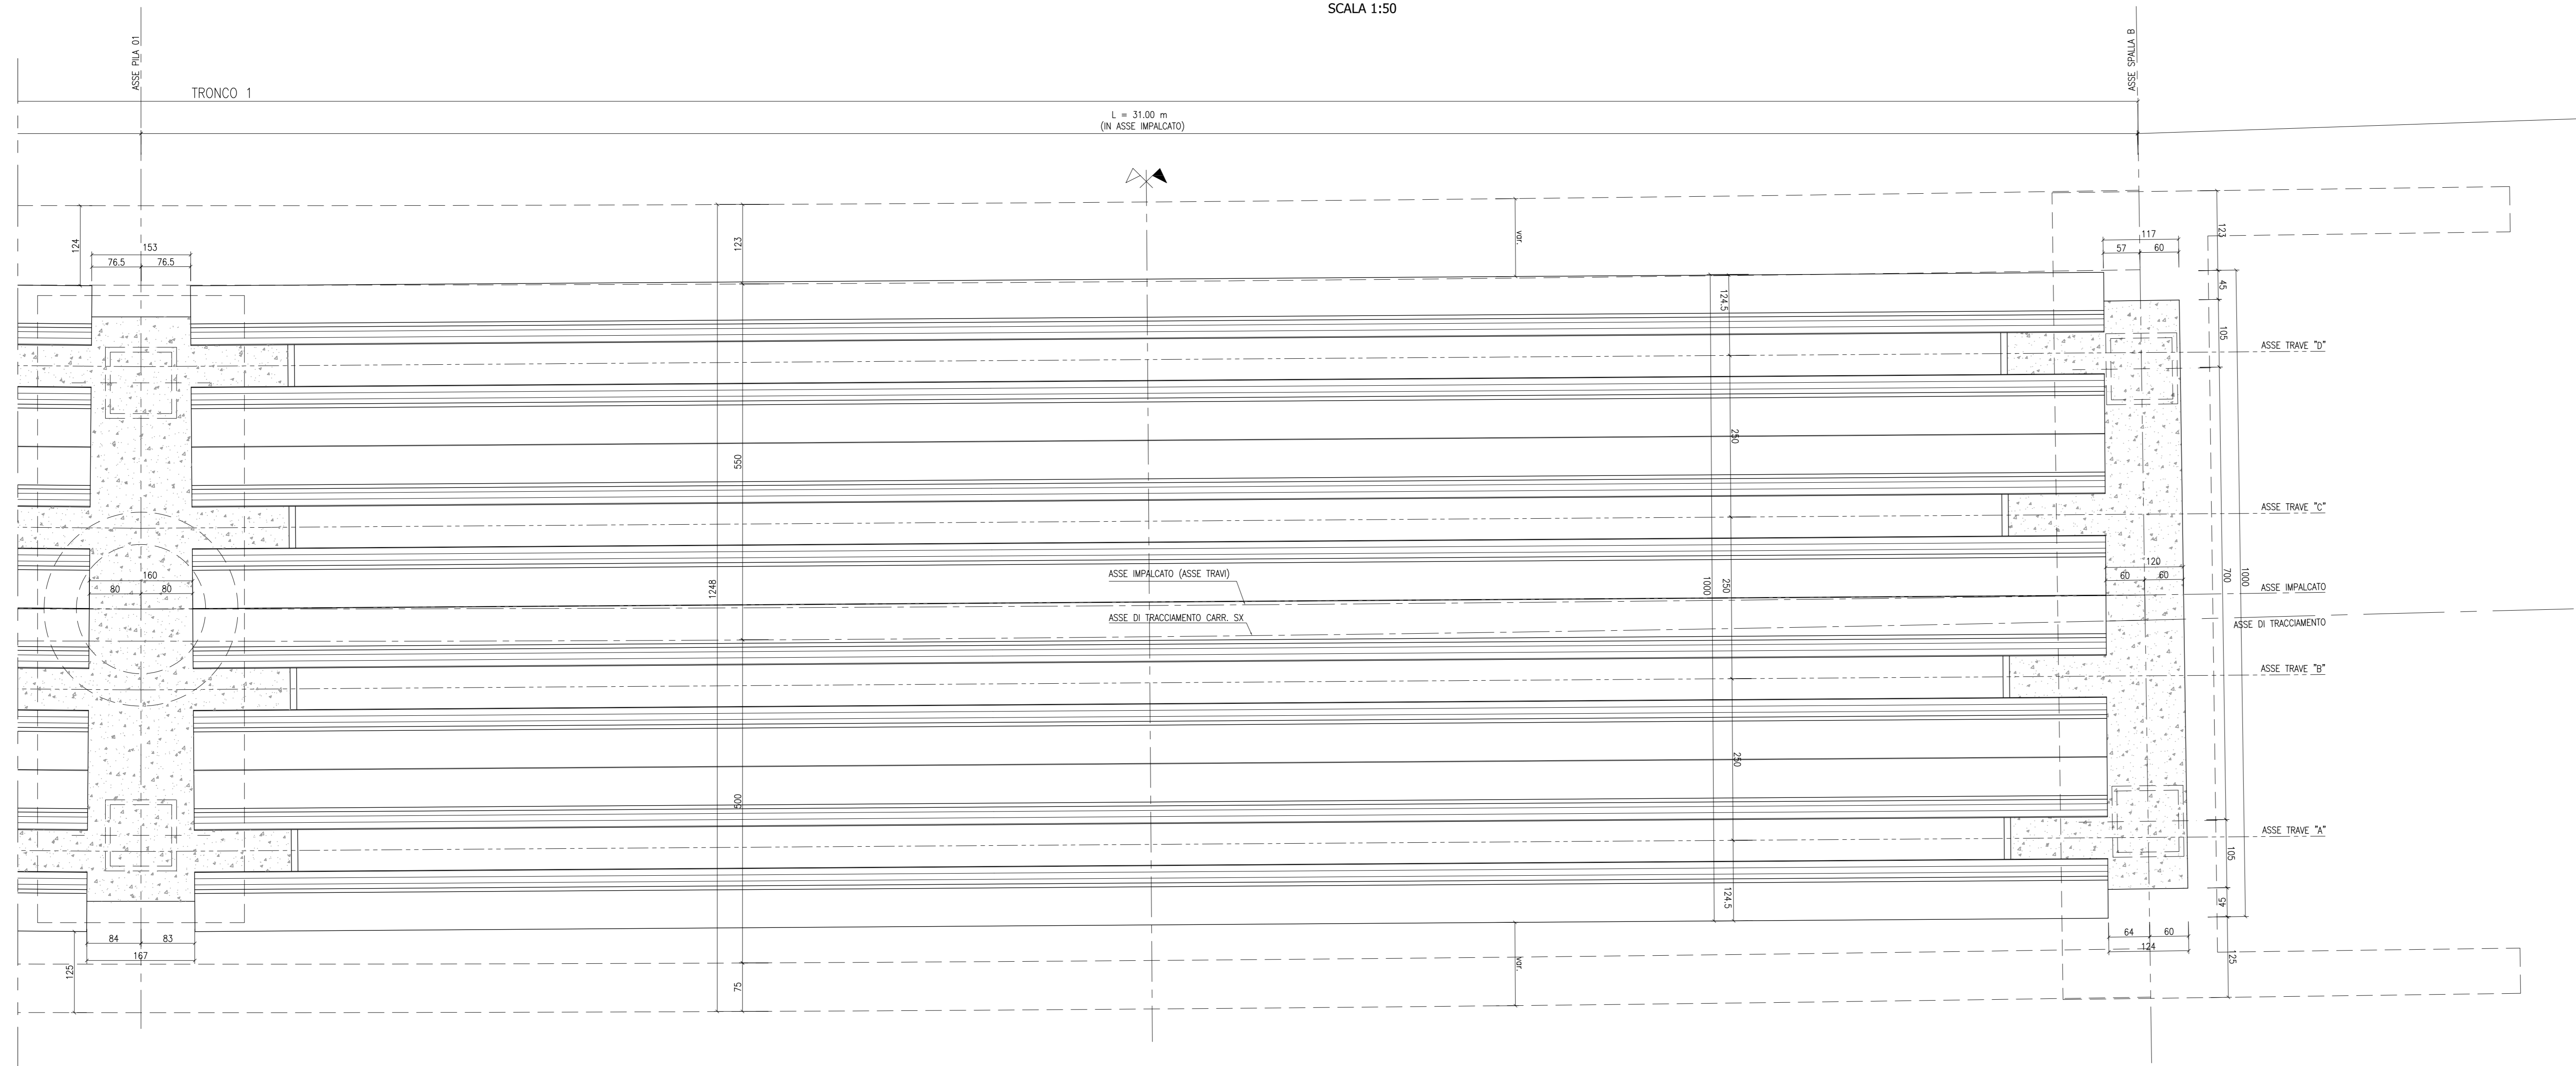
SCALA 1:50

ASSE PILA 01

ASSE SPALLA B

TRONCO 1

L = 31.00 m
(IN ASSE IMPALCATO)

124
153
76.5 76.5

123
var.
117
57 60
123
45
124.5
105

ASSE TRAVE "D"

550
250

ASSE TRAVE "C"

120
60 60
160
80 80
1248
ASSE IMPALCATO (ASSE TRAVI)
1000
250
700
1000
ASSE IMPALCATO
ASSE DI TRACCIAMENTO CARR. SX
ASSE DI TRACCIAMENTO

ASSE TRAVE "B"

250
500

ASSE TRAVE "A"

105
124.5
45
84 83
167
64 60
124
125
var.
75
125